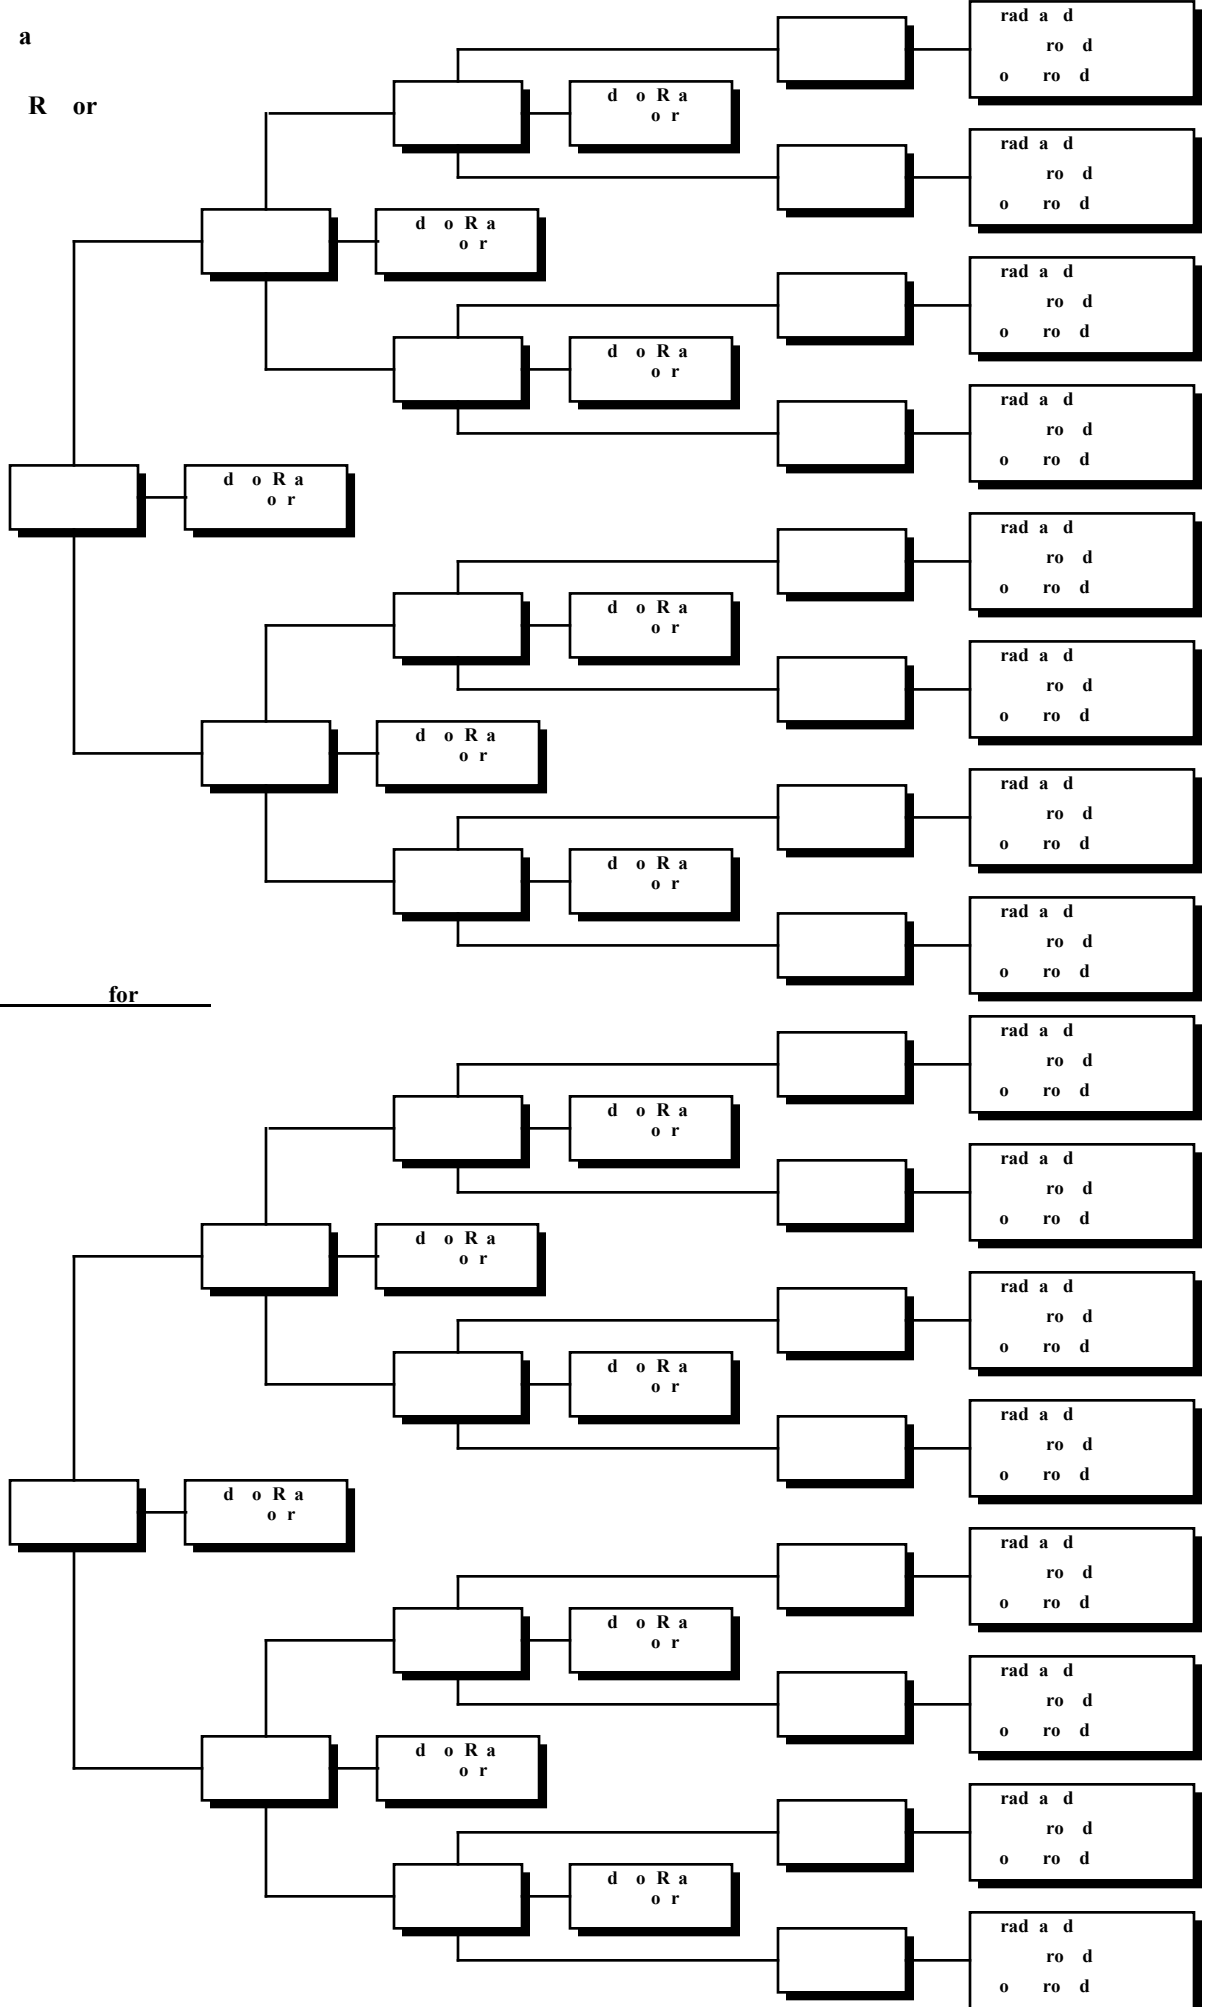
a

R or

d o R a
o r

rad a d
ro d
o ro d

rad a d
ro d
o ro d

d o R a
o r

rad a d
ro d
o ro d

d o R a
o r

rad a d
ro d
o ro d

d o R a
o r

rad a d
ro d
o ro d

d o R a
o r

rad a d
ro d
o ro d

d o R a
o r

rad a d
ro d
o ro d

d o R a
o r

rad a d
ro d
o ro d

for

rad a d
ro d
o ro d

d o R a
o r

rad a d
ro d
o ro d

d o R a
o r

rad a d
ro d
o ro d

d o R a
o r

rad a d
ro d
o ro d

d o R a
o r

rad a d
ro d
o ro d

d o R a
o r

rad a d
ro d
o ro d

d o R a
o r

rad a d
ro d
o ro d

d o R a
o r

rad a d
ro d
o ro d